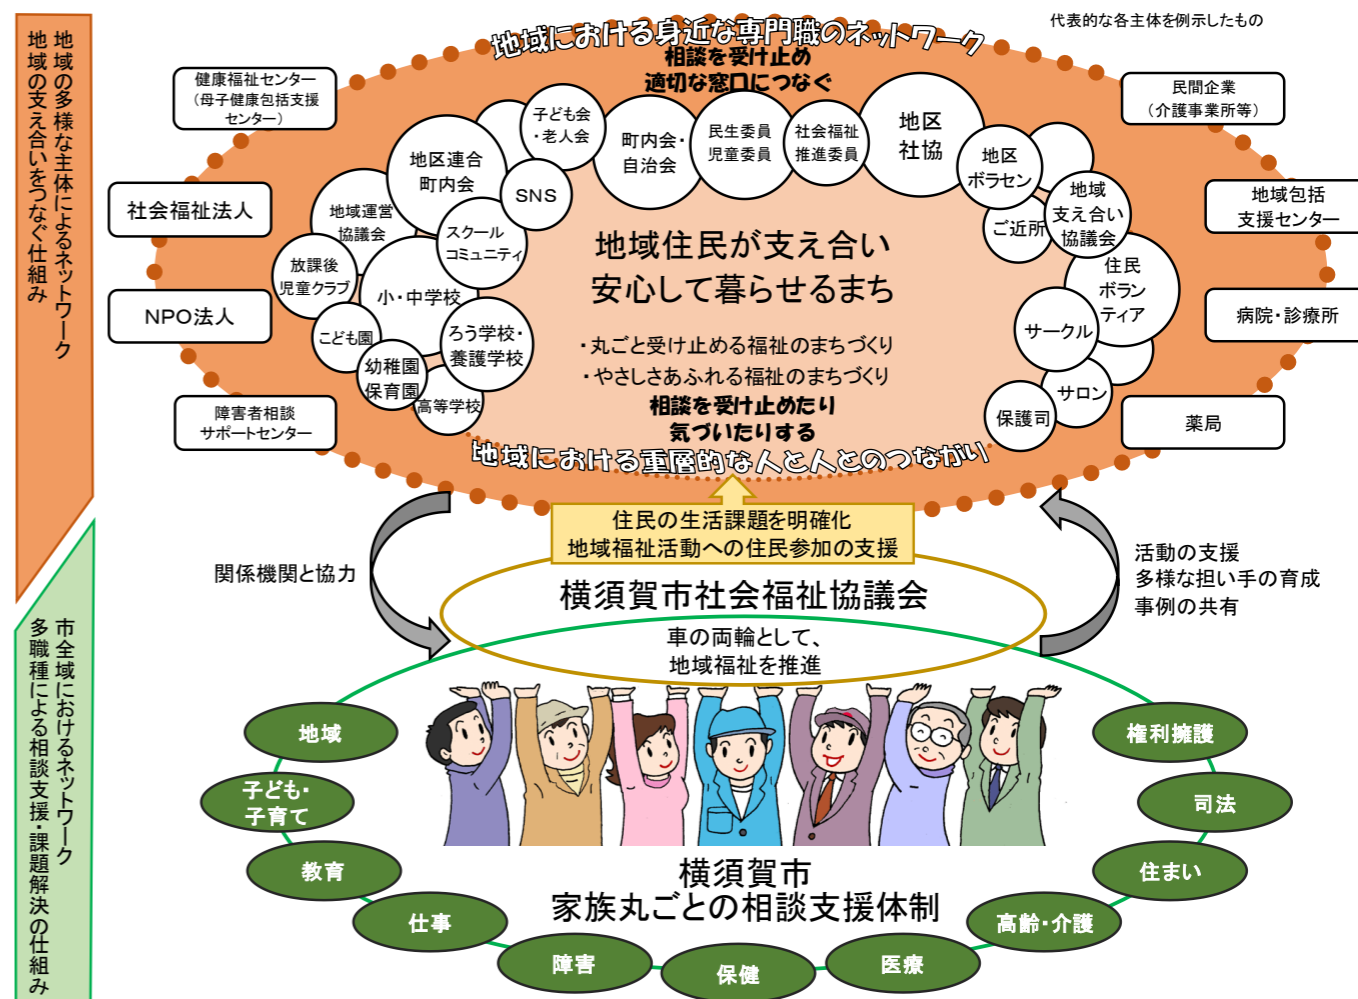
地域の多様な主体によるネットワーク
地域の支え合いをつなぐ仕組み

地域における身近な専門職のネットワーク
相談を受け止め
適切な窓口につなぐ

代表的な各主体を例示したもの

健康福祉センター
（母子健康包括支援センター）

民間企業
（介護事業所等）

社会福祉法人

地域包括
支援センター

NPO法人

病院・診療所

障害者相談
サポートセンター

薬局

子ども会
・老人会

町内会・
自治会

民生委員
児童委員

社会福祉
推進委員

地区
社協

地区連合
町内会

SNS

地区
ボラセン

地域運営
協議会

スクール
コミュニティ

地域
支え合い
協議会

ご近所

放課後
児童クラブ

小・中学校

住民
ボラン
ティア

こども園

ろう学校・
養護学校

サークル

幼稚園
保育園

高等学校

サロン

保護司

地域住民が支え合い
安心して暮らせるまち

・丸ごと受け止める福祉のまちづくり
・やさしさあふれる福祉のまちづくり
相談を受け止めたり
気づいたりする

地域における重層的な人と人とのつながり

住民の生活課題を明確化
地域福祉活動への住民参加の支援

関係機関と協力

活動の支援
多様な担い手の育成
事例の共有

横須賀市社会福祉協議会

車の両輪として、
地域福祉を推進

市全域におけるネットワーク
多職種による相談支援・課題解決の仕組み

地域

子ども・
子育て

教育

仕事

障害

保健

医療

高齢・介護

住まい

司法

権利擁護

横須賀市
家族丸ごとの相談支援体制